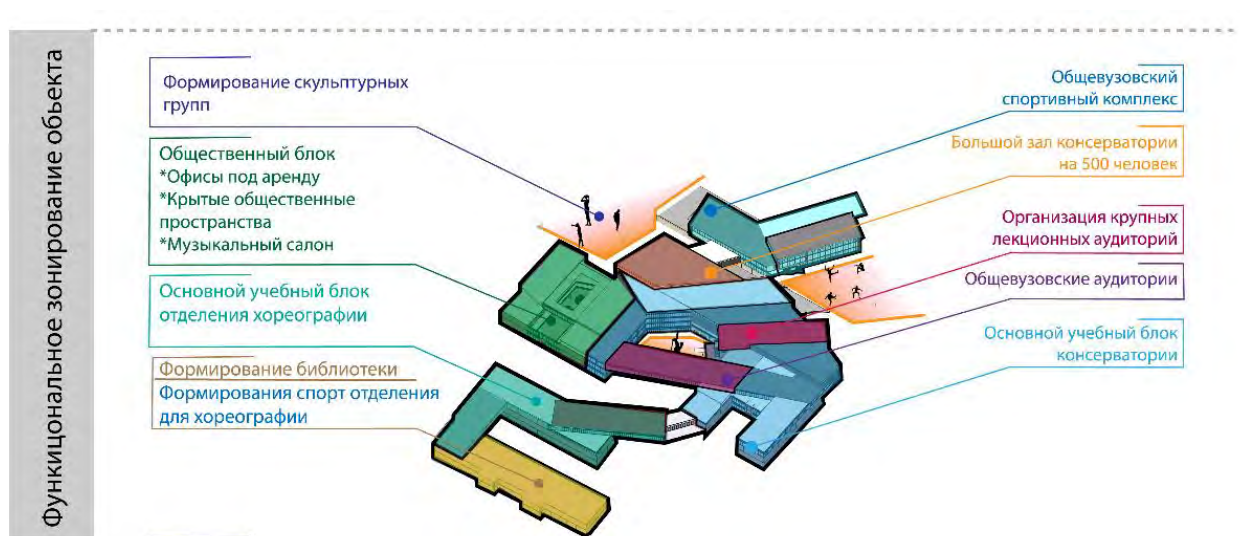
Функциональное зонирование объекта

Формирование скульптурных групп

Общественный блок
*Офисы под аренду
*Крытые общественные пространства
*Музыкальный салон

Основной учебный блок отделения хореографии

Формирование библиотеки

Формирования спорт отделения для хореографии

Общевузовский спортивный комплекс

Большой зал консерватории на 500 человек

Организация крупных лекционных аудиторий

Общевузовские аудитории

Основной учебный блок консерватории